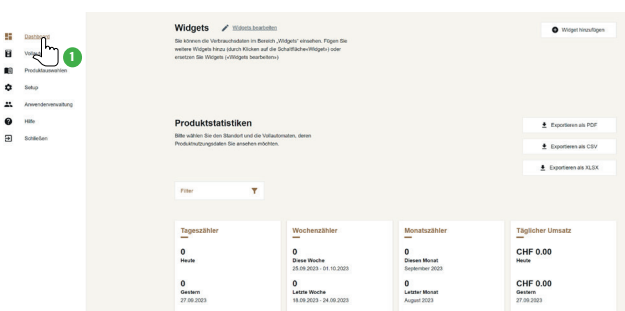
Dashboard
Verkauf
Produktauswahlen
Setup
Anwenderverwaltung
Hilfe
Schließen

1

Widgets
Widgets bearbeiten

Sie können die Verbrauchsdaten im Bereich „Widgets" einsehen. Fügen Sie weitere Widgets hinzu (durch Klicken auf die Schaltfläche»Widget«) oder ersetzen Sie Widgets (»Widgets bearbeiten«)

Widget hinzufügen

Produktstatistiken

Bitte wählen Sie den Standort und die Vollautomaten, deren Produktnutzungsdaten Sie ansehen möchten.

Exportieren als PDF
Exportieren als CSV
Exportieren als XLSX

Filter

Tageszähler
0
Heute
0
Gestern
27.09.2023

Wochenzähler
0
Diese Woche
25.09.2023 - 01.10.2023
0
Letzte Woche
18.09.2023 - 24.09.2023

Monatszähler
0
Diesen Monat
September 2023
0
Letzter Monat
August 2023

Täglicher Umsatz
CHF 0.00
Heute
CHF 0.00
Gestern
27.09.2023